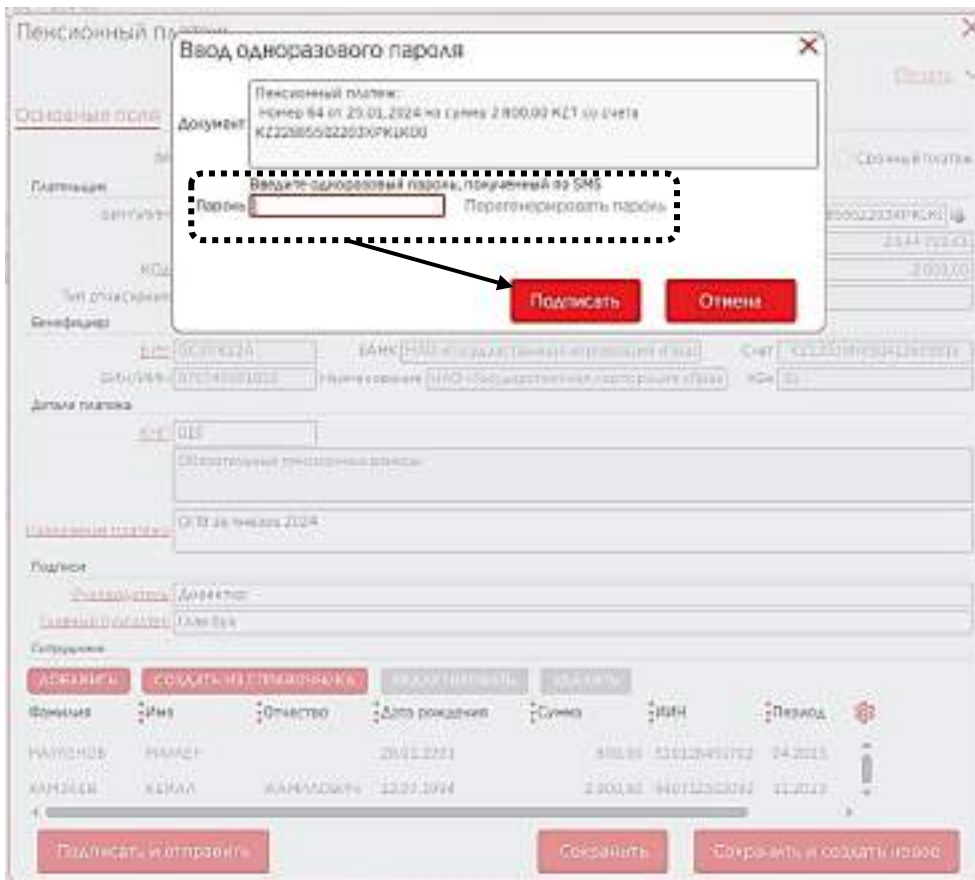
Пенсионный п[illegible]

Ввод одноразового пароля

Документ:
Пенсионный платеж:
Номер 84 от 25.01.2024 на сумму 2 800,00 KZT со счета KZ22885502203XPKLK00

Введите одноразовый пароль, полученный по SMS
Пароль
Перегенерировать пароль

Подписать
Отмена

Основные поля

Печать

Срочный платеж

Плательщик

КОд

Тип отчисления

Бенефициар

БИК
БАНК
Счет
БИН/ИИН
Наименование
КБе

Детали платежа

КНП 010

Обязательные пенсионные взносы

Назначение платежа
ОПВ за январь 2024

Подписи

Руководитель Директор
Главный бухгалтер Гл.бух

Сотрудники

ДОБАВИТЬ
СОЗДАТЬ ИЗ СПРАВОЧНИКА
РЕДАКТИРОВАТЬ
УДАЛИТЬ

| Фамилия | Имя | Отчество | Дата рождения | Сумма | ИИН | Период |
|---|---|---|---|---|---|---|
| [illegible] | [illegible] | | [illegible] | 800,00 | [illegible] | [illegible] |
| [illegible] | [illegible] | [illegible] | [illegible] | 2 000,00 | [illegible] | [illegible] |

Подписать и отправить
Сохранить
Сохранить и создать новое